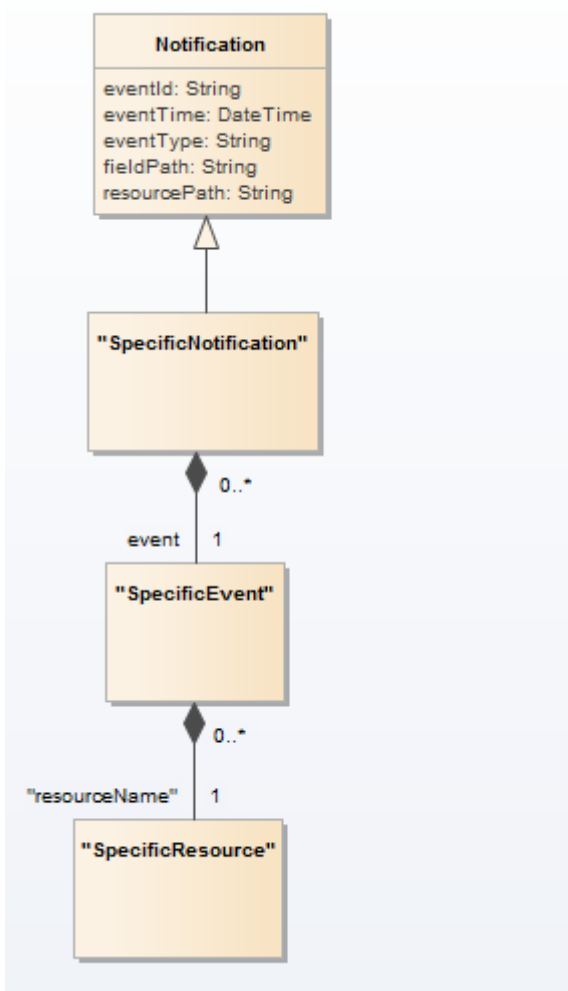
Notification

eventId: String
eventTime: DateTime
eventType: String
fieldPath: String
resourcePath: String

"SpecificNotification"

0..*

event 1

"SpecificEvent"

0..*

"resourceName" 1

"SpecificResource"